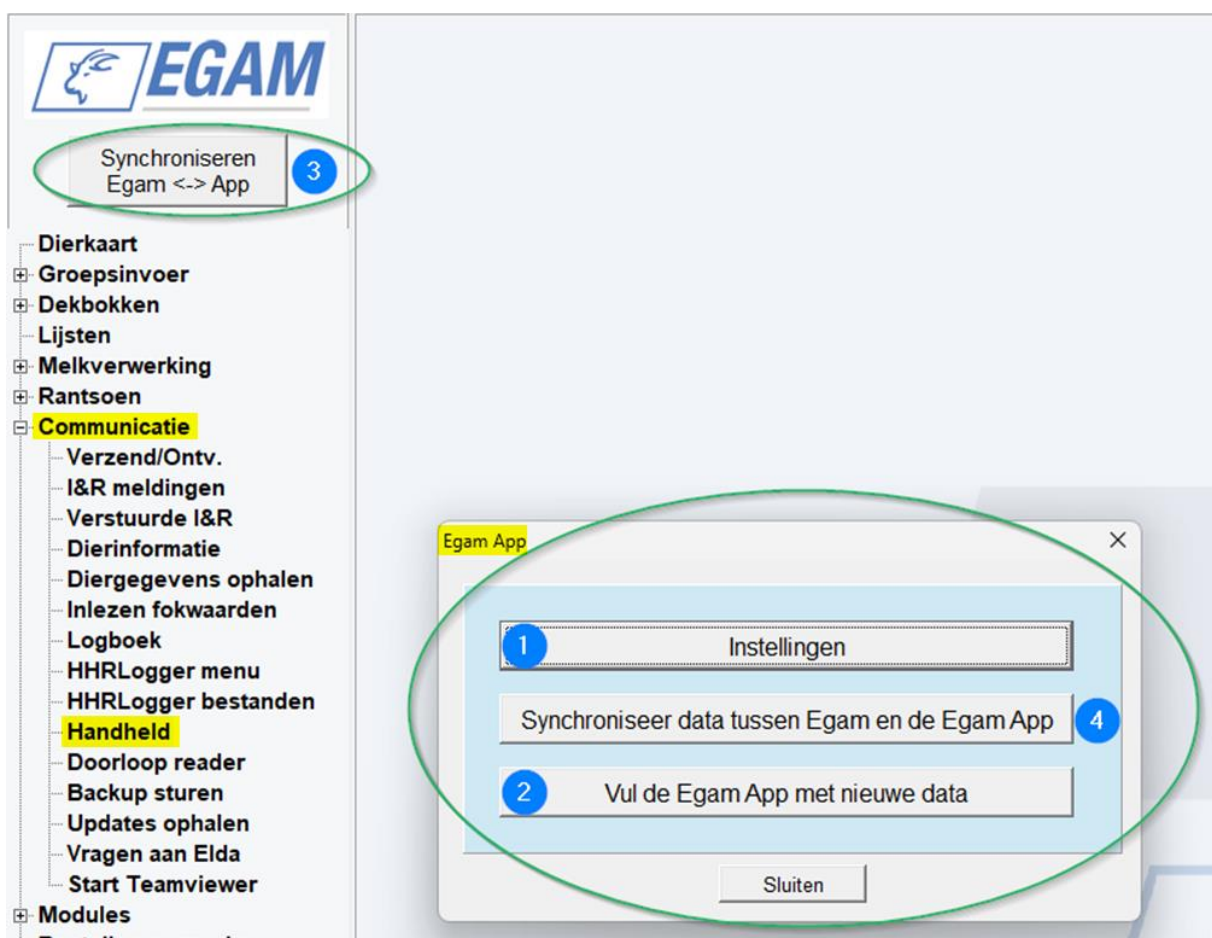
EGAM

Synchroniseren Egam <-> App
3

Dierkaart
Groepsinvoer
Dekbokken
Lijsten
Melkverwerking
Rantsoen
Communicatie
Verzend/Ontv.
I&R meldingen
Verstuurde I&R
Dierinformatie
Diergegevens ophalen
Inlezen fokwaarden
Logboek
HHRLogger menu
HHRLogger bestanden
Handheld
Doorloop reader
Backup sturen
Updates ophalen
Vragen aan Elda
Start Teamviewer
Modules
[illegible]

Egam App
×

1
Instellingen

Synchroniseer data tussen Egam en de Egam App
4

2
Vul de Egam App met nieuwe data

Sluiten